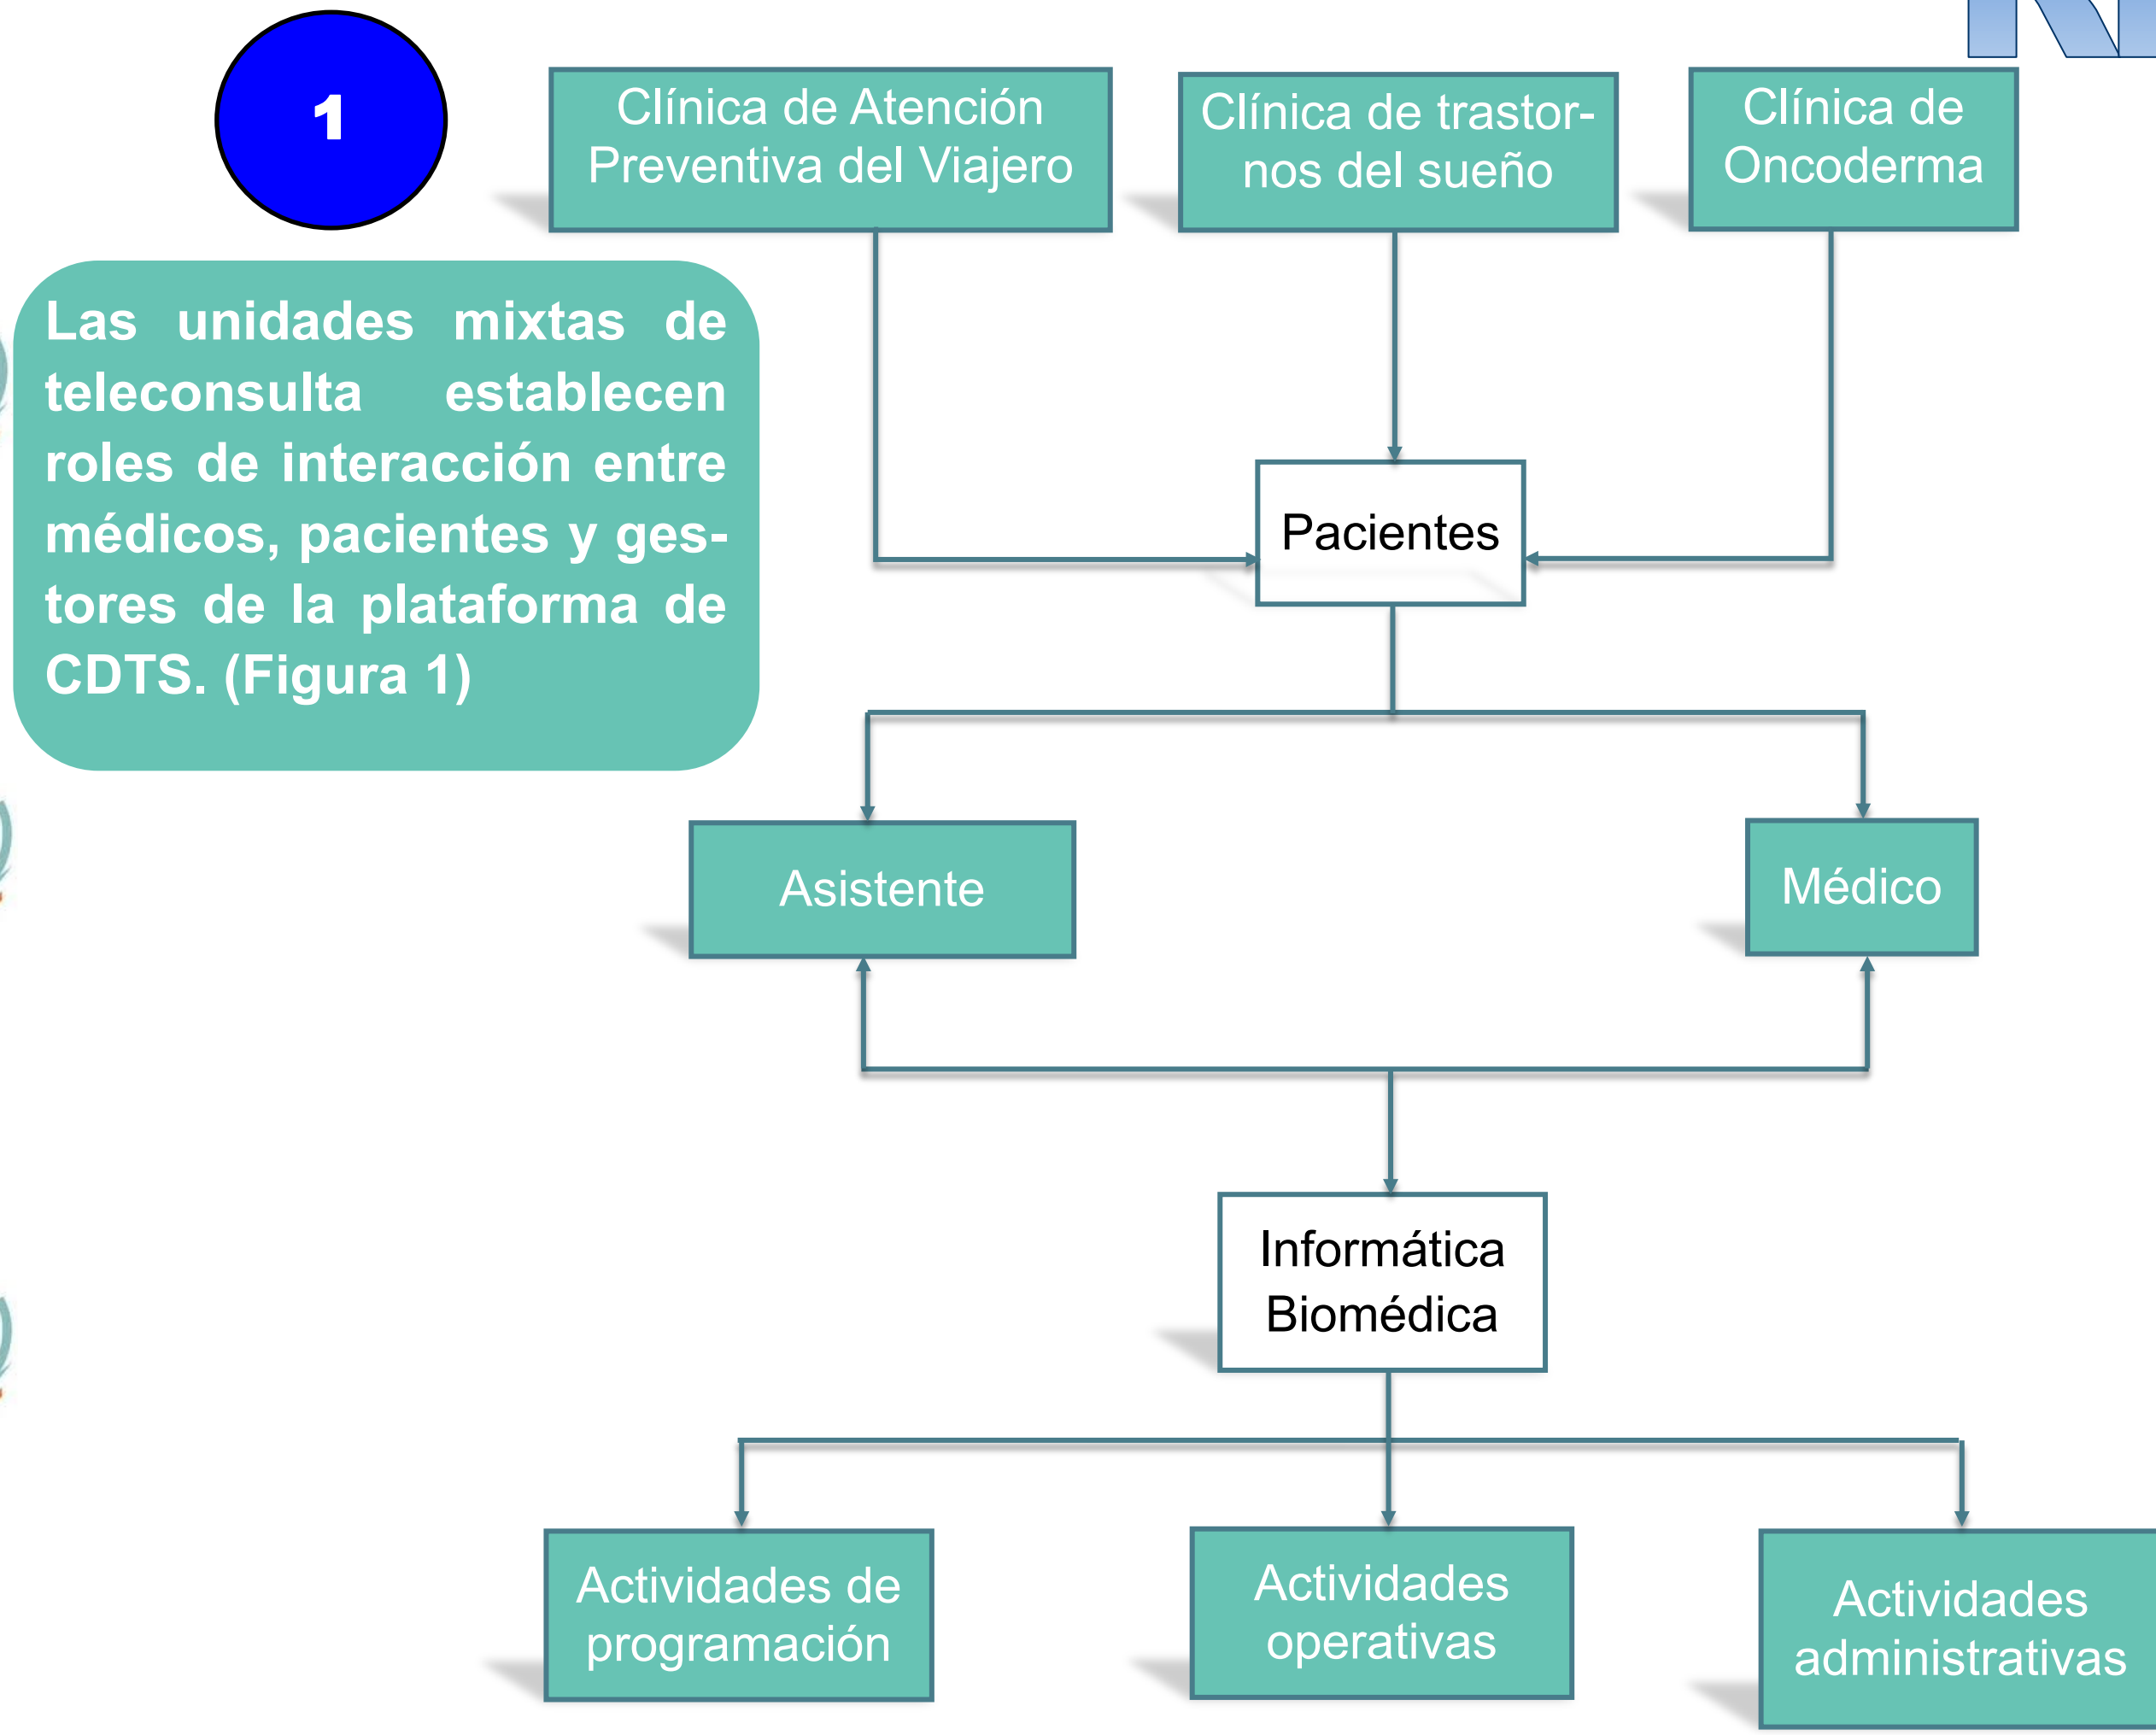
1

Las unidades mixtas de teleconsulta establecen roles de interacción entre médicos, pacientes y gestores de la plataforma de CDTS. (Figura 1)

Clínica de Atención Preventiva del Viajero

Clínica de trastornos del sueño

Clínica de Oncoderma

Pacientes

Asistente

Médico

Informática Biomédica

Actividades de programación

Actividades operativas

Actividades administrativas